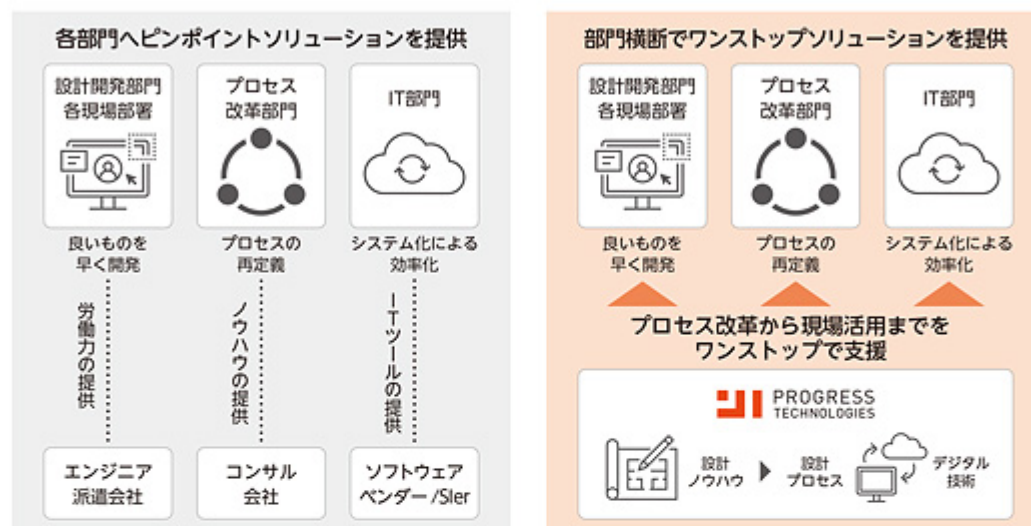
各部門へピンポイントソリューションを提供

設計開発部門
各現場部署

プロセス
改革部門

IT部門

良いものを
早く開発

プロセスの
再定義

システム化による
効率化

労働力の提供

ノウハウの提供

ITツールの提供

エンジニア
派遣会社

コンサル
会社

ソフトウェア
ベンダー/SIer

部門横断でワンストップソリューションを提供

設計開発部門
各現場部署

プロセス
改革部門

IT部門

良いものを
早く開発

プロセスの
再定義

システム化による
効率化

プロセス改革から現場活用までを
ワンストップで支援

PROGRESS
TECHNOLOGIES

設計
ノウハウ

設計
プロセス

デジタル
技術